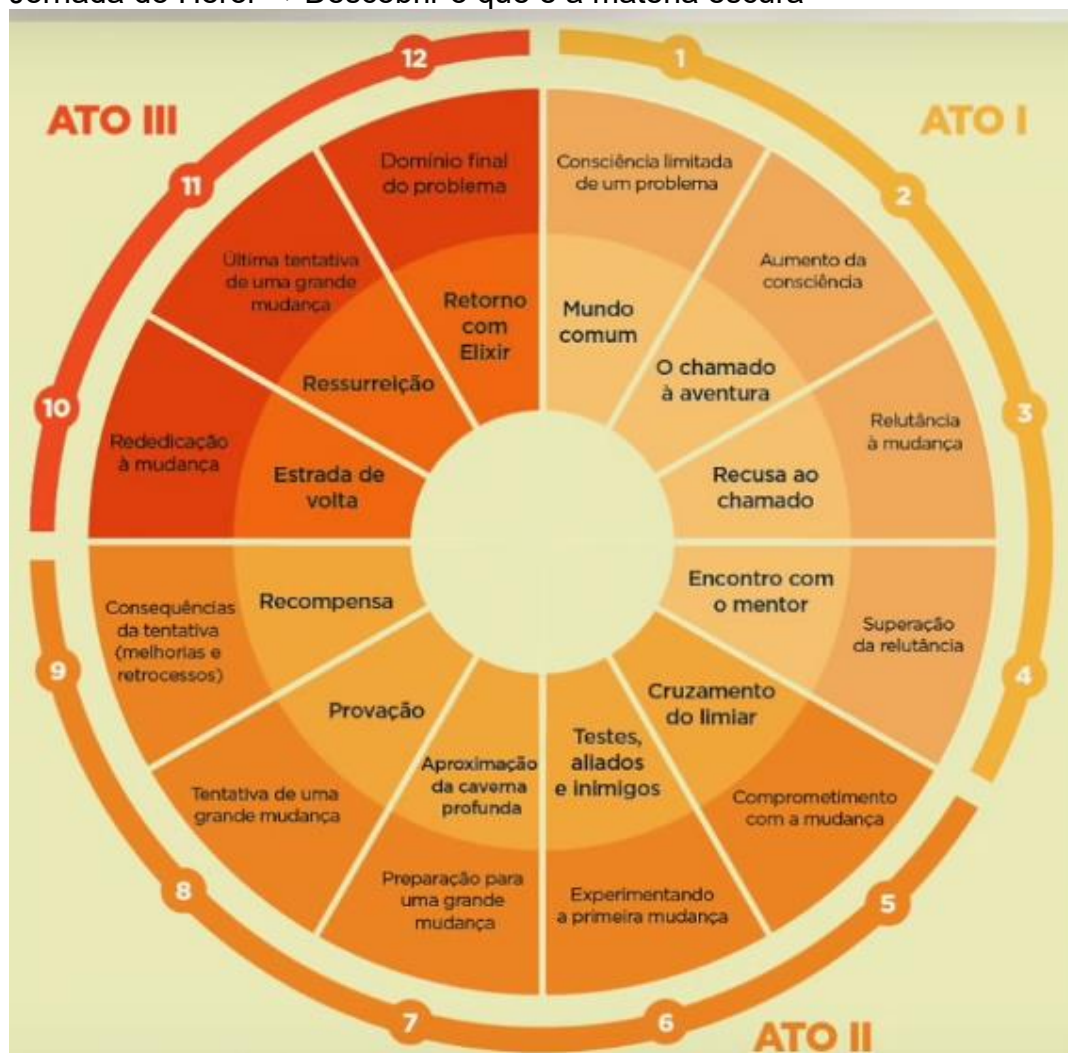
Jornada do Herói → Descobrir o que é a matéria escura

ATO I

1

Consciência limitada de um problema

Mundo comum

2

Aumento da consciência

O chamado à aventura

3

Relutância à mudança

Recusa ao chamado

Encontro com o mentor

Superação da relutância

4

Cruzamento do limiar

Comprometimento com a mudança

5

ATO II

Testes, aliados e inimigos

Experimentando a primeira mudança

6

Aproximação da caverna profunda

Preparação para uma grande mudança

7

Provação

Tentativa de uma grande mudança

8

Recompensa

Consequências da tentativa (melhorias e retrocessos)

9

ATO III

12

Domínio final do problema

Retorno com Elixir

11

Última tentativa de uma grande mudança

Ressurreição

10

Rededicação à mudança

Estrada de volta